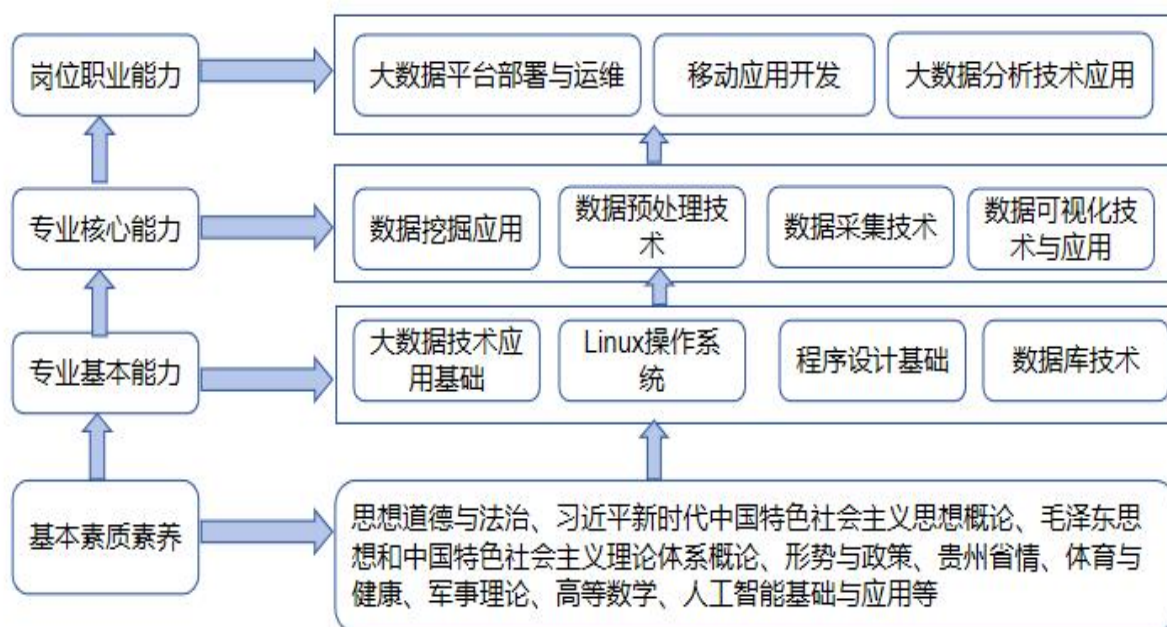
岗位职业能力

大数据平台部署与运维

移动应用开发

大数据分析技术应用

专业核心能力

数据挖掘应用

数据预处理技术

数据采集技术

数据可视化技术与应用

专业基本能力

大数据技术应用基础

Linux操作系统

程序设计基础

数据库技术

基本素质素养

思想道德与法治、习近平新时代中国特色社会主义思想概论、毛泽东思想和中国特色社会主义理论体系概论、形势与政策、贵州省情、体育与健康、军事理论、高等数学、人工智能基础与应用等